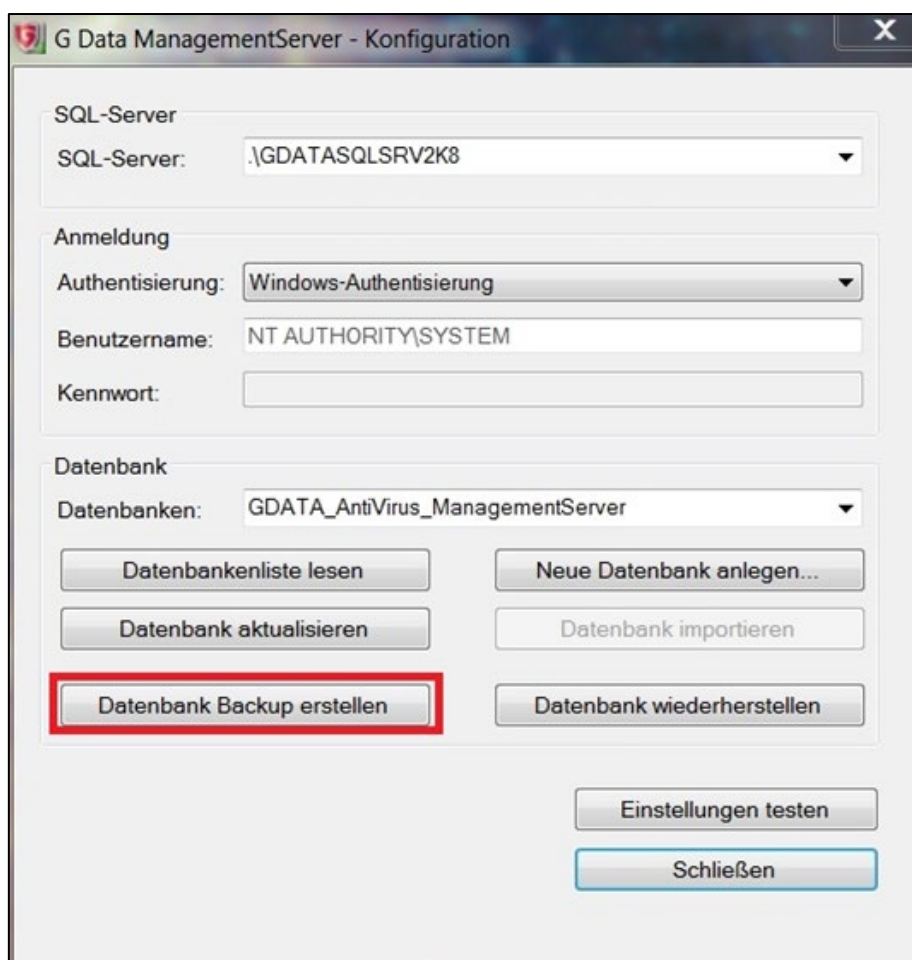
G Data ManagementServer - Konfiguration

X

SQL-Server

SQL-Server: .\GDATASQLSRV2K8

Anmeldung

Authentisierung: Windows-Authentisierung

Benutzername: NT AUTHORITY\SYSTEM

Kennwort:

Datenbank

Datenbanken: GDATA_AntiVirus_ManagementServer

Datenbankenliste lesen

Neue Datenbank anlegen...

Datenbank aktualisieren

Datenbank importieren

Datenbank Backup erstellen

Datenbank wiederherstellen

Einstellungen testen

Schließen